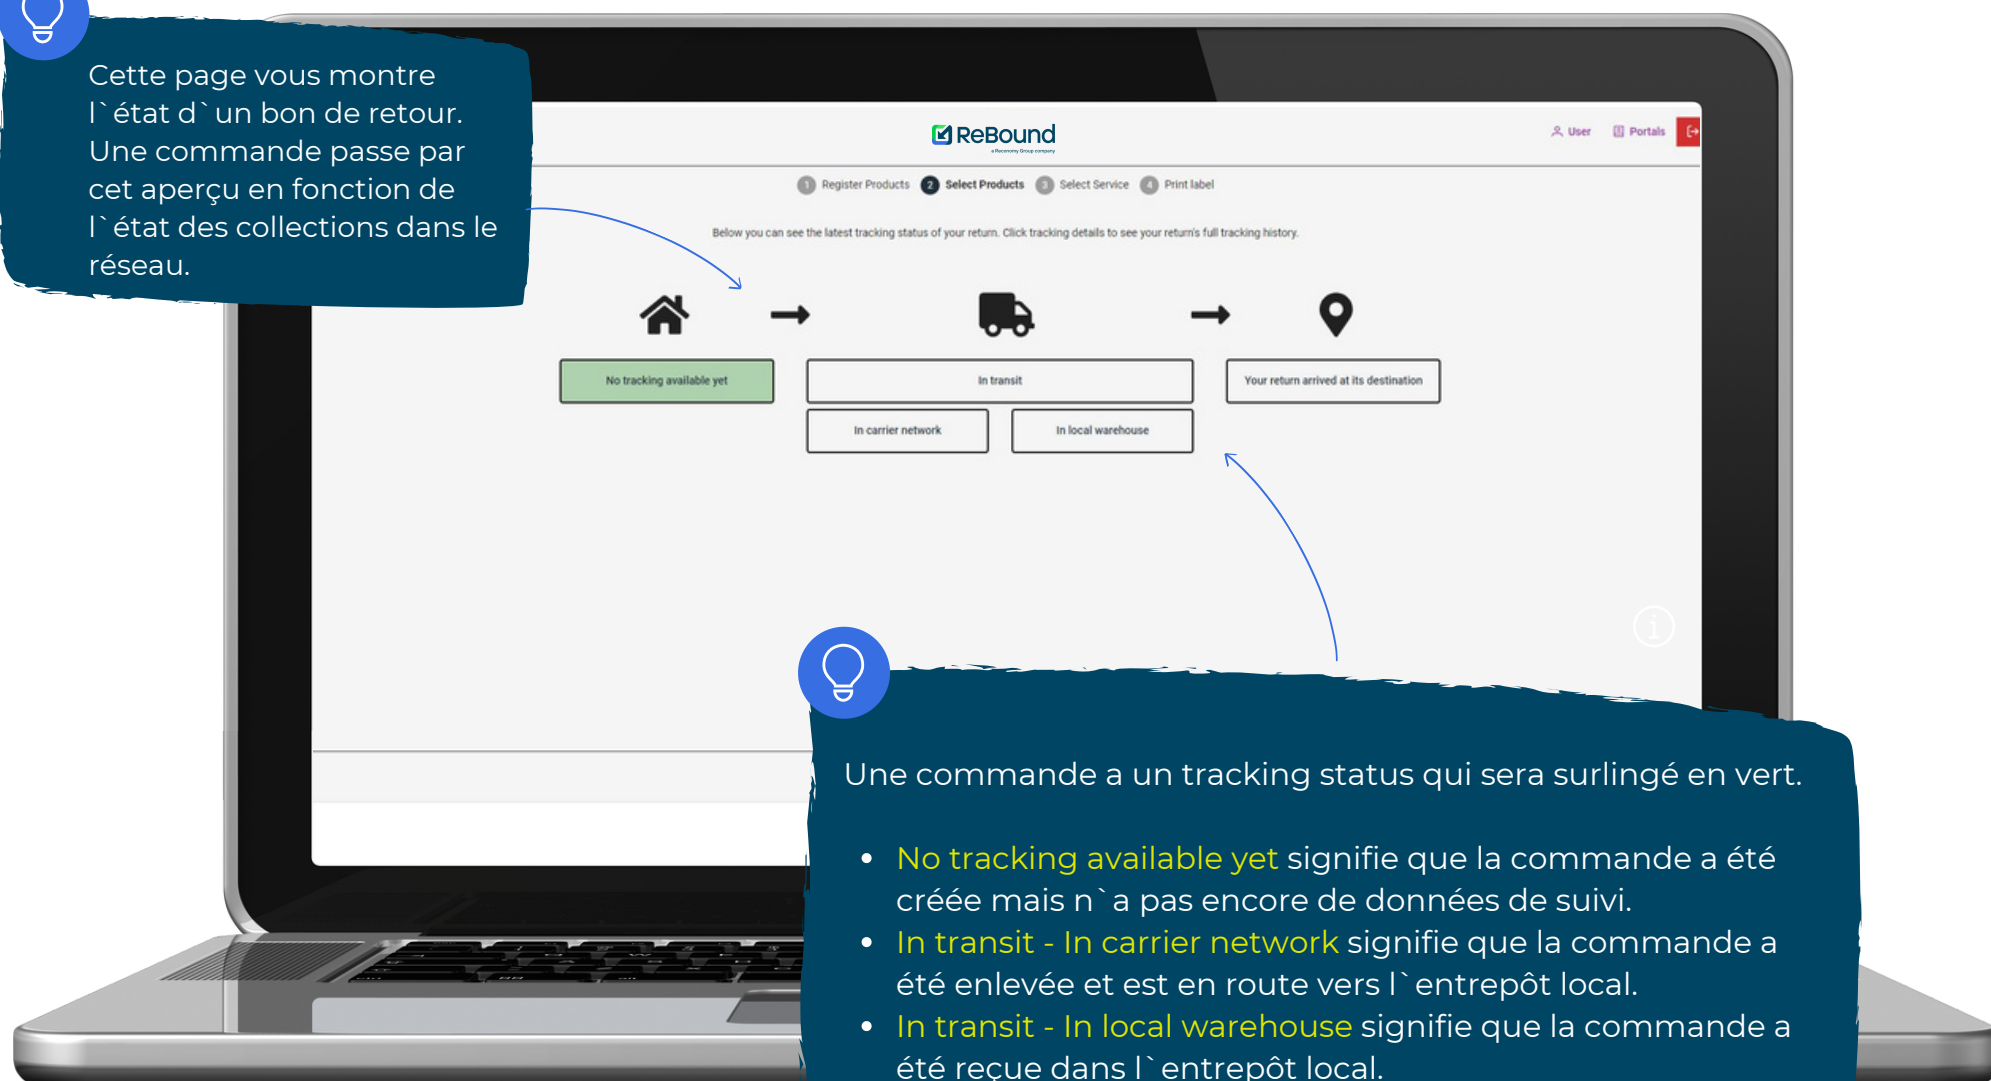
Cette page vous montre l`état d`un bon de retour. Une commande passe par cet aperçu en fonction de l`état des collections dans le réseau.

ReBound
a Reconomy Group company

User Portals

1 Register Products 2 Select Products 3 Select Service 4 Print label

Below you can see the latest tracking status of your return. Click tracking details to see your return's full tracking history.

No tracking available yet

In transit

In carrier network

In local warehouse

Your return arrived at its destination

Une commande a un tracking status qui sera surlingé en vert.

- No tracking available yet signifie que la commande a été créée mais n`a pas encore de données de suivi.
- In transit - In carrier network signifie que la commande a été enlevée et est en route vers l`entrepôt local.
- In transit - In local warehouse signifie que la commande a été reçue dans l`entrepôt local.